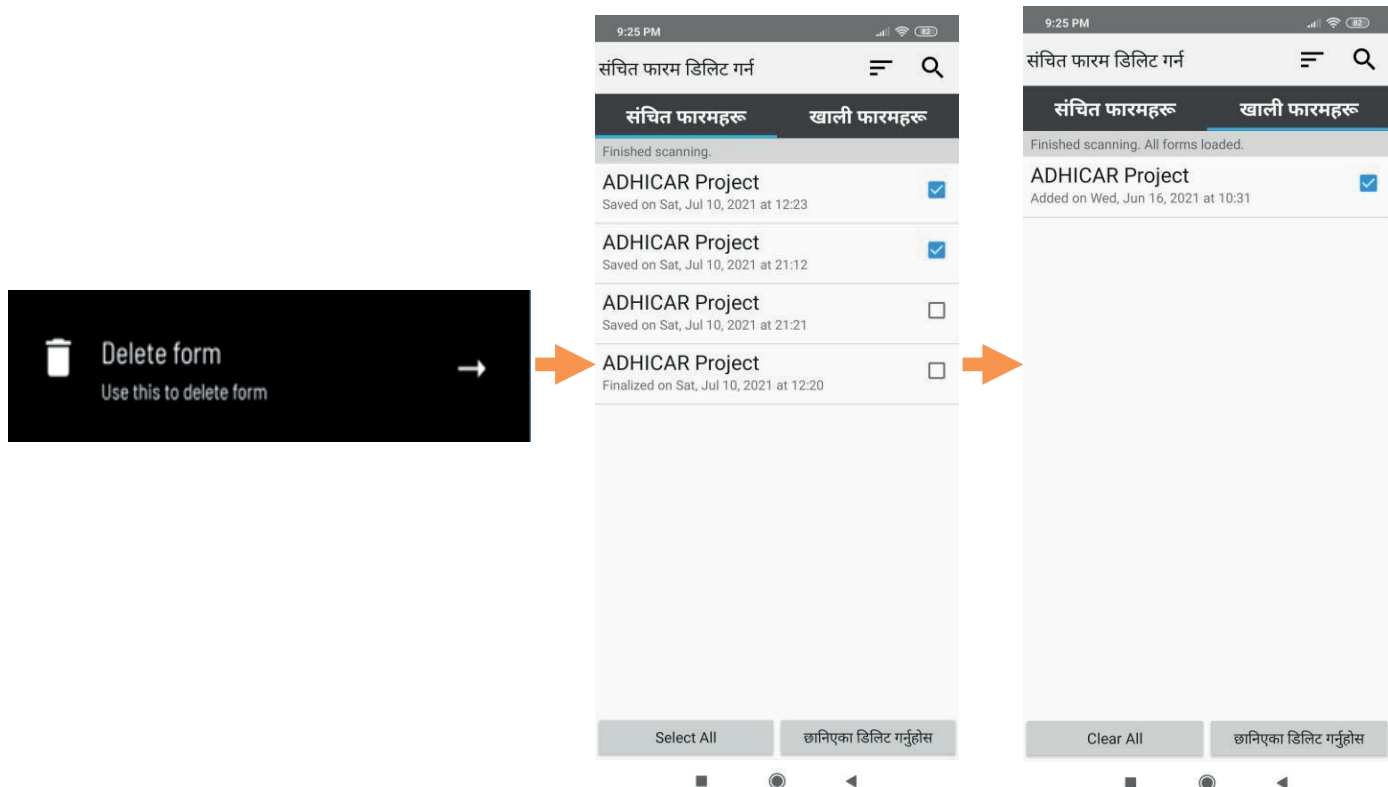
Delete form
Use this to delete form

9:25 PM
संचित फारम डिलिट गर्न
संचित फारमहरू
खाली फारमहरू
Finished scanning.
ADHICAR Project
Saved on Sat, Jul 10, 2021 at 12:23
ADHICAR Project
Saved on Sat, Jul 10, 2021 at 21:12
ADHICAR Project
Saved on Sat, Jul 10, 2021 at 21:21
ADHICAR Project
Finalized on Sat, Jul 10, 2021 at 12:20
Select All
छानिएका डिलिट गर्नुहोस

9:25 PM
संचित फारम डिलिट गर्न
संचित फारमहरू
खाली फारमहरू
Finished scanning. All forms loaded.
ADHICAR Project
Added on Wed, Jun 16, 2021 at 10:31
Clear All
छानिएका डिलिट गर्नुहोस